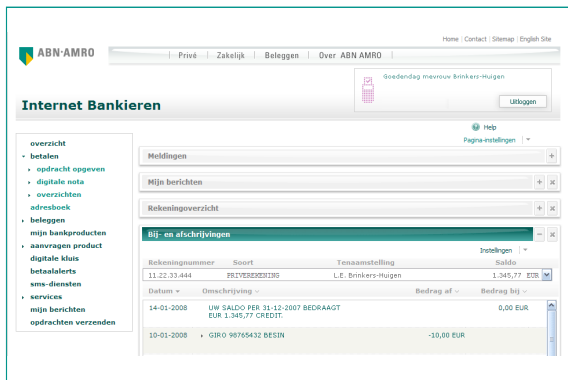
Home | Contact | Sitemap | English Site

ABN·AMRO

Privé | Zakelijk | Beleggen | Over ABN AMRO

Goedendag mevrouw Brinkers-Huigen

Uitloggen

Internet Bankieren

Help

Pagina-instellingen

overzicht
betalen
opdracht opgeven
digitale nota
overzichten
adresboek
beleggen
mijn bankproducten
aanvragen product
digitale kluis
betaalalerts
sms-diensten
services
mijn berichten
opdrachten verzenden

Meldingen

Mijn berichten

Rekeningoverzicht

Bij- en afschrijvingen

Instellingen

| Rekeningnummer | Soort | Tenaamstelling | Saldo |
|---|---|---|---|
| 11.22.33.444 | PRIVEREKENING | L.E. Brinkers-Huigen | 1.345,77 EUR |

| Datum | Omschrijving | Bedrag af | Bedrag bij |
|---|---|---|---|
| 14-01-2008 | UW SALDO PER 31-12-2007 BEDRAAGT EUR 1.345,77 CREDIT. | | 0,00 EUR |
| 10-01-2008 | GIRO 98765432 BESIN | -10,00 EUR | |